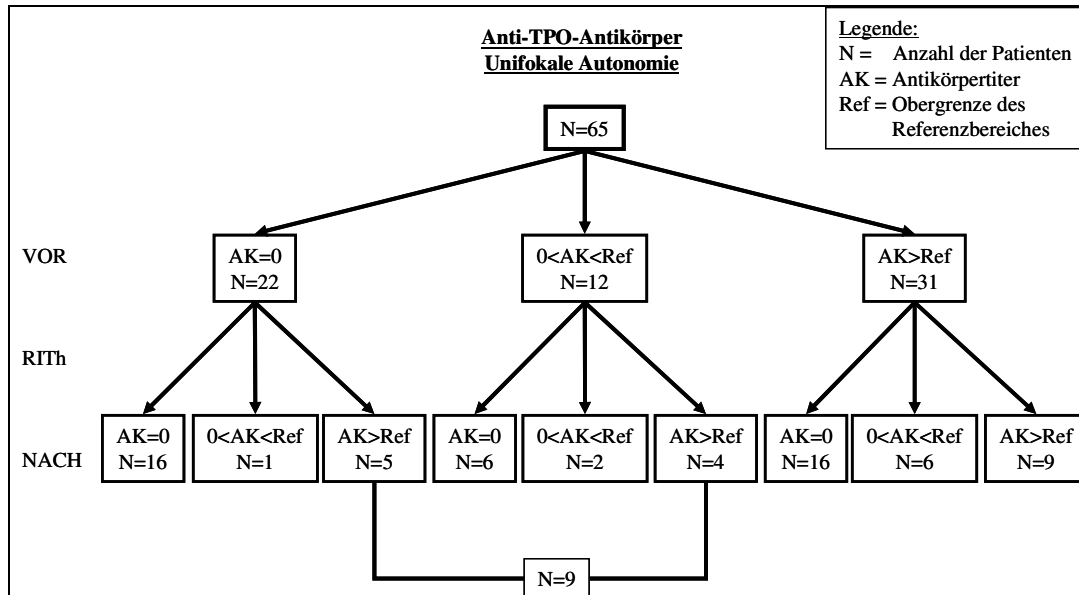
Anti-TPO-Antikörper
Unifokale Autonomie

Legende:
N = Anzahl der Patienten
AK = Antikörpertiter
Ref = Obergrenze des Referenzbereiches

N=65

VOR

AK=0
N=22

0<AK<Ref
N=12

AK>Ref
N=31

RITh

NACH

AK=0
N=16

0<AK<Ref
N=1

AK>Ref
N=5

AK=0
N=6

0<AK<Ref
N=2

AK>Ref
N=4

AK=0
N=16

0<AK<Ref
N=6

AK>Ref
N=9

N=9